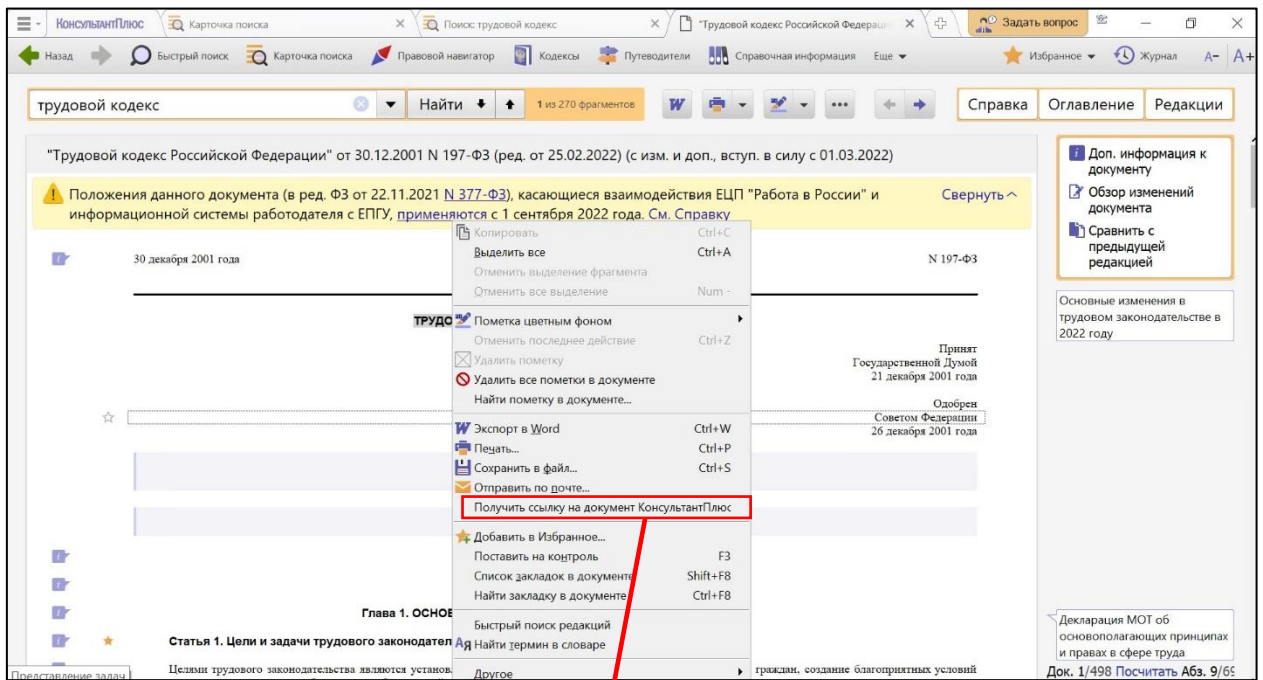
КонсультантПлюс | Карточка поиска × | Поиск: трудовой кодекс × | "Трудовой кодекс Российской Федерац × | Задать вопрос

Назад | Быстрый поиск | Карточка поиска | Правовой навигатор | Кодексы | Путеводители | Справочная информация | Еще | Избранное | Журнал | A- | A+

трудовой кодекс | Найти | 1 из 270 фрагментов | Справка | Оглавление | Редакции

"Трудовой кодекс Российской Федерации" от 30.12.2001 N 197-ФЗ (ред. от 25.02.2022) (с изм. и доп., вступ. в силу с 01.03.2022)

Положения данного документа (в ред. ФЗ от 22.11.2021 N 377-ФЗ), касающиеся взаимодействия ЕЦП "Работа в России" и информационной системы работодателя с ЕПГУ, применяются с 1 сентября 2022 года. См. Справку | Свернуть

30 декабря 2001 года | N 197-ФЗ

ТРУДО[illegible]

Принят
Государственной Думой
21 декабря 2001 года

Одобрен
Советом Федерации
26 декабря 2001 года

Глава 1. ОСНОВ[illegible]

Статья 1. Цели и задачи трудового законодател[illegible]

Целями трудового законодательства являются установ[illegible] граждан, создание благоприятных условий

Копировать Ctrl+C
Выделить все Ctrl+A
Отменить выделение фрагмента
Отменить все выделение Num -
Пометка цветным фоном
Отменить последнее действие Ctrl+Z
Удалить пометку
Удалить все пометки в документе
Найти пометку в документе...
Экспорт в Word Ctrl+W
Печать... Ctrl+P
Сохранить в файл... Ctrl+S
Отправить по почте...
Получить ссылку на документ КонсультантПлюс
Добавить в Избранное...
Поставить на контроль F3
Список закладок в документе Shift+F8
Найти закладку в документе Ctrl+F8
Быстрый поиск редакций
Найти термин в словаре
Другое

Доп. информация к документу
Обзор изменений документа
Сравнить с предыдущей редакцией

Основные изменения в трудовом законодательстве в 2022 году

Декларация МОТ об основополагающих принципах и правах в сфере труда

Представление задач

Док. 1/498 Посчитать Абз. 9/6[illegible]